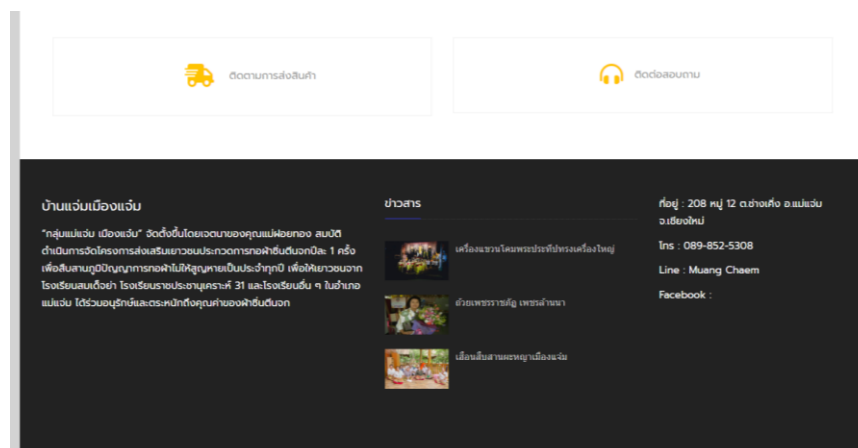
ติดตามการส่งสินค้า

ติดต่อสอบถาม

บ้านแจ่มเมืองแจ๋ม

"กลุ่มแม่แจ่ม เมืองแจ๋ม" จัดตั้งขึ้นโดยเจตนาของคุณแม่ฝอยทอง สมบัติ ดำเนินการจัดโครงการส่งเสริมเยาวชนประกวดการทอผ้าซิ่นตีนจกปีละ 1 ครั้ง เพื่อสืบสานภูมิปัญญาการทอผ้าไม่ให้สูญหายเป็นประจำทุกปี เพื่อให้เยาวชนจากโรงเรียนสบเตี๊ยะ โรงเรียนราษฎร์ประชานุเคราะห์ 31 และโรงเรียนอื่น ๆ ในอำเภอแม่แจ่ม ได้ร่วมอนุรักษ์และตระหนักถึงคุณค่าของผ้าซิ่นตีนจก

ข่าวสาร

เครื่องแขวนโคมพระประทีปทรงเครื่องใหญ่

ด้วยเพชรราชภัฏ เพชรล้านนา

เลื่อนสืบสานผะหญาเมืองแจ๋ม

ที่อยู่ : 208 หมู่ 12 ต.ช่างเคิ่ง อ.แม่แจ่ม จ.เชียงใหม่

โทร : 089-852-5308

Line : Muang Chaem

Facebook :